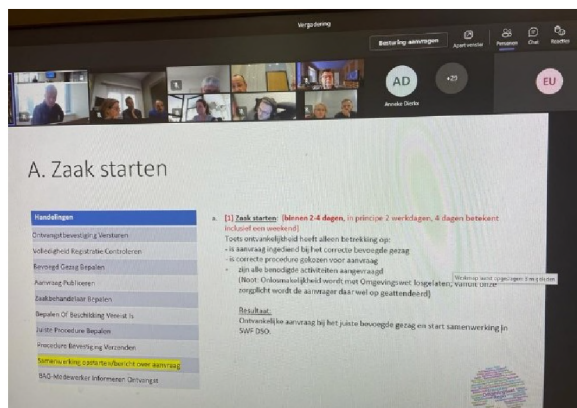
Vergadering

Besturing aanvragen

Apart venster

Personen

Chat

Reacties

AD

Anneke Dierks

+29

EU

A. Zaak starten

Handelingen

Ontvangstbevestiging Versturen

Volledigheid Registratie Controleren

Bevoegd Gezag Bepalen

Aanvraag Publiceren

Zaakbehandelaar Bepalen

Bepalen Of Beschikking Vereist Is

Juiste Procedure Bepalen

Procedure Bevestiging Versturen

Samenwerking partners (overzicht over aanvraag)

BAG-Medewerker Informeren Ontvangst

a. [1] Zaak starten: (binnen 2-4 dagen, in principe 2 werkdagen, 4 dagen betekent inclusief een weekend)
Toets ontvankelijkheid heeft alleen betrekking op:
- is aanvraag ingediend bij het correcte bevoegde gezag
- is correcte procedure gekozen voor aanvraag
• zijn alle benodigde activiteiten aangevraagd
(Noot: Ontvankelijkheid wordt met Omgevingswet losgelaten, vanuit onze zorgplicht wordt de aanvrager daar wel op geattendeerd)

Webcam wordt opgeslagen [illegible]

Resultaat:
Ontvankelijke aanvraag bij het juiste bevoegde gezag en start samenwerking in SWF DSO.